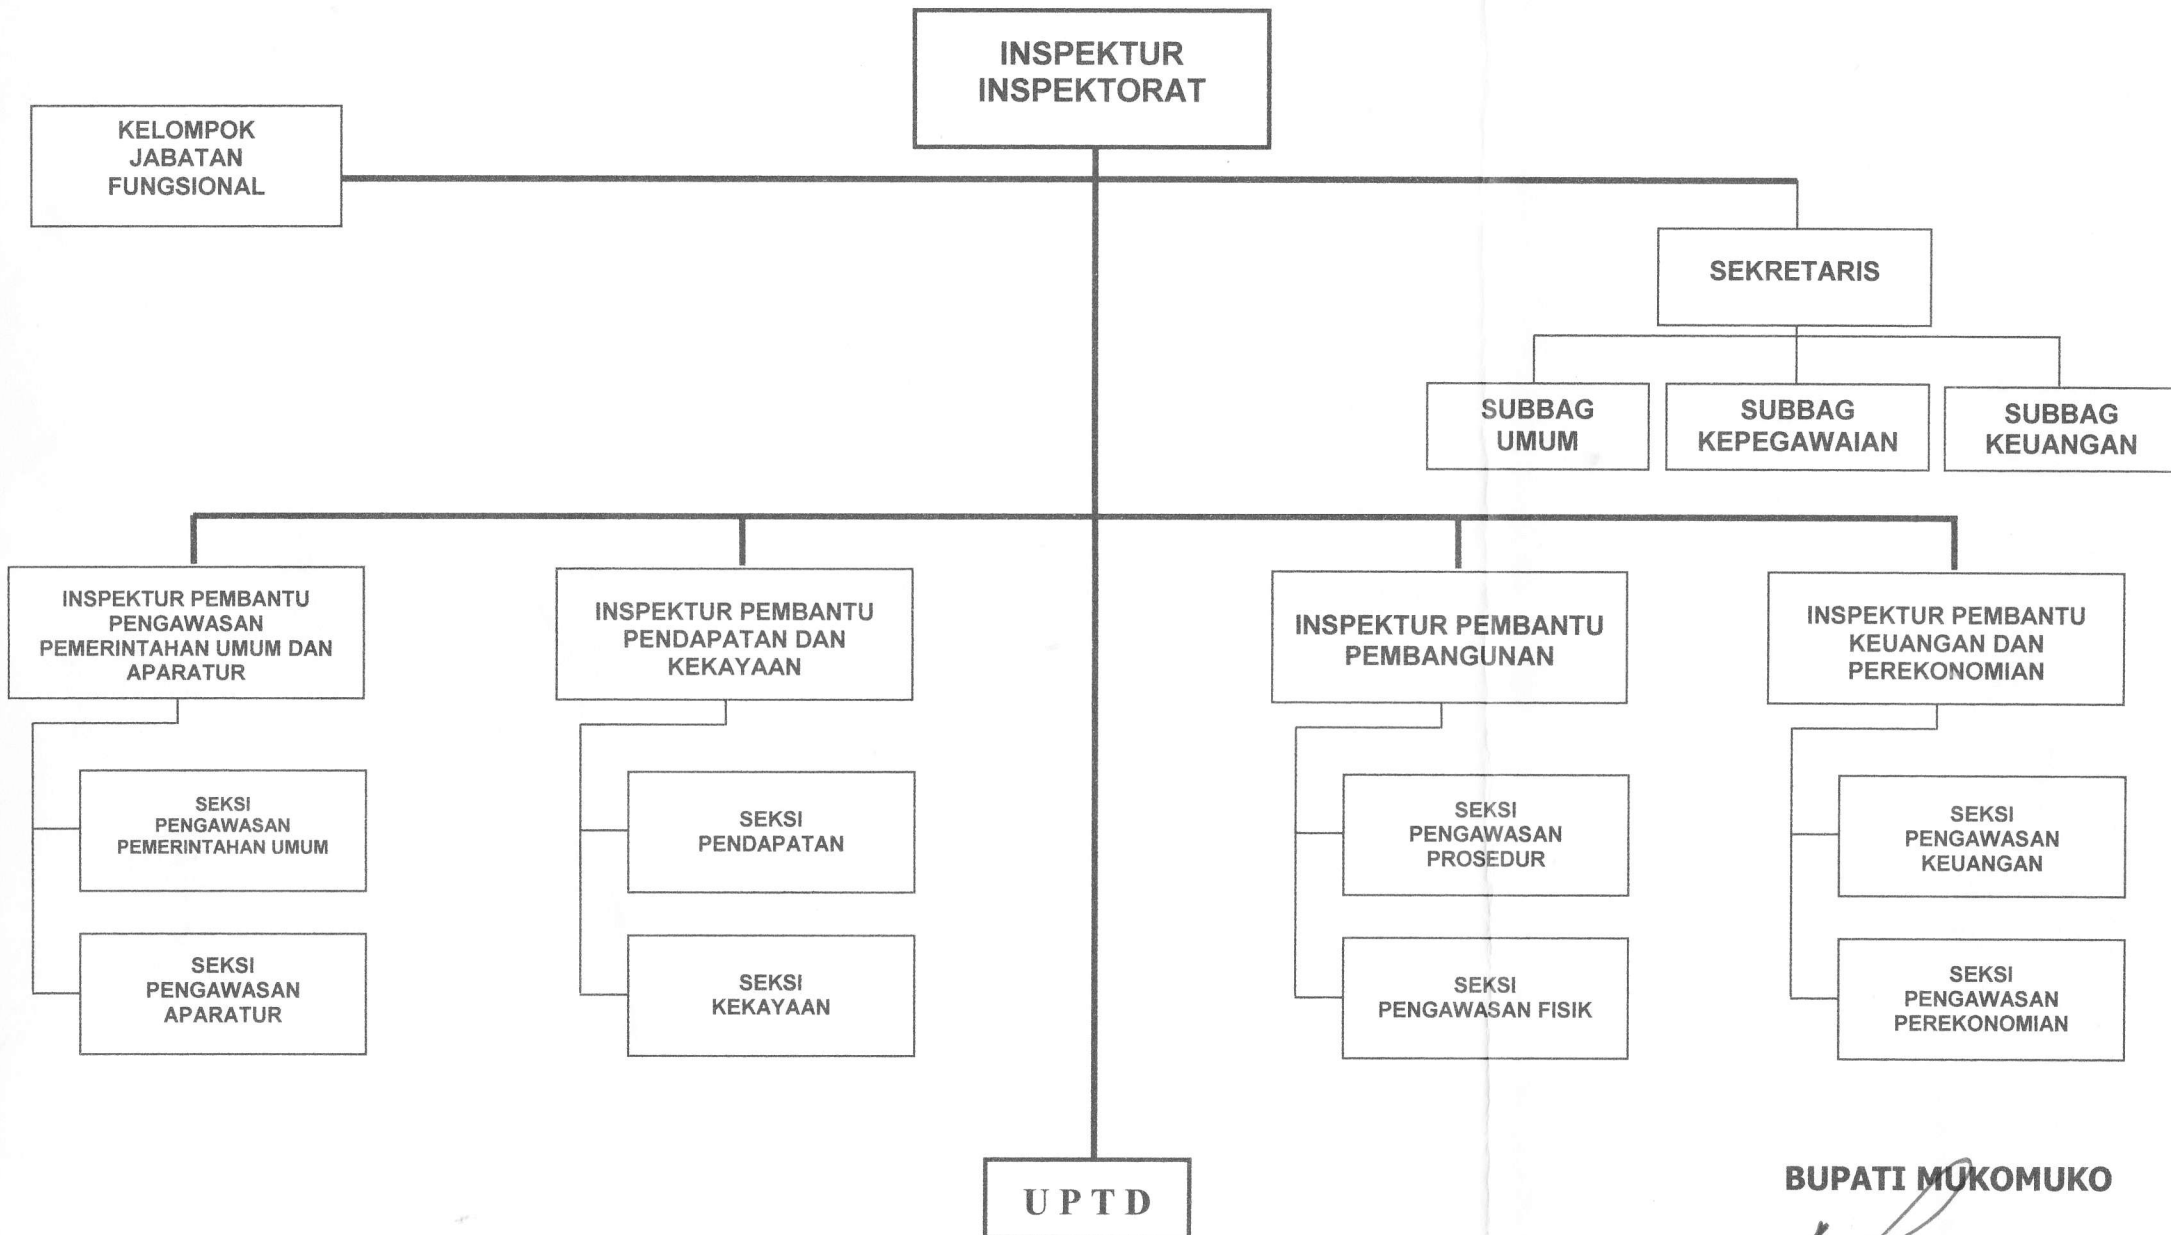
INSPEKTUR INSPEKTORAT

KELOMPOK JABATAN FUNGSIONAL

SEKRETARIS

SUBBAG UMUM

SUBBAG KEPEGAWAIAN

SUBBAG KEUANGAN

INSPEKTUR PEMBANTU PENGAWASAN PEMERINTAHAN UMUM DAN APARATUR

SEKSI PENGAWASAN PEMERINTAHAN UMUM

SEKSI PENGAWASAN APARATUR

INSPEKTUR PEMBANTU PENDAPATAN DAN KEKAYAAN

SEKSI PENDAPATAN

SEKSI KEKAYAAN

INSPEKTUR PEMBANTU PEMBANGUNAN

SEKSI PENGAWASAN PROSEDUR

SEKSI PENGAWASAN FISIK

INSPEKTUR PEMBANTU KEUANGAN DAN PEREKONOMIAN

SEKSI PENGAWASAN KEUANGAN

SEKSI PENGAWASAN PEREKONOMIAN

UPTD

BUPATI MUKOMUKO